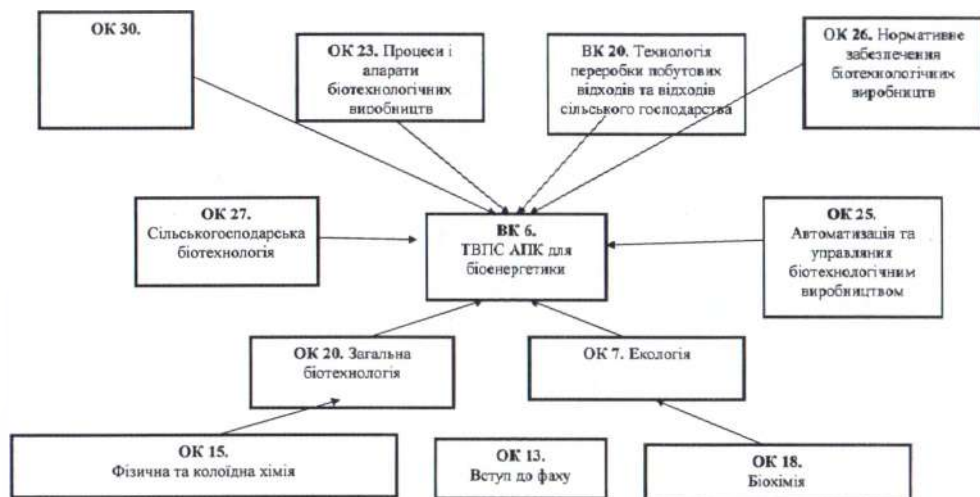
ОК 30.

ОК 23. Процеси і апарати біотехнологічних виробництв

ВК 20. Технологія переробки побутових відходів та відходів сільського господарства

ОК 26. Нормативне забезпечення біотехнологічних виробництв

ОК 27. Сільськогосподарська біотехнологія

ВК 6. ТВПС АПК для біоенергетики

ОК 25. Автоматизація та управління біотехнологічним виробництвом

ОК 20. Загальна біотехнологія

ОК 7. Екологія

ОК 15. Фізична та колоїдна хімія

ОК 13. Вступ до фаху

ОК 18. Біохімія